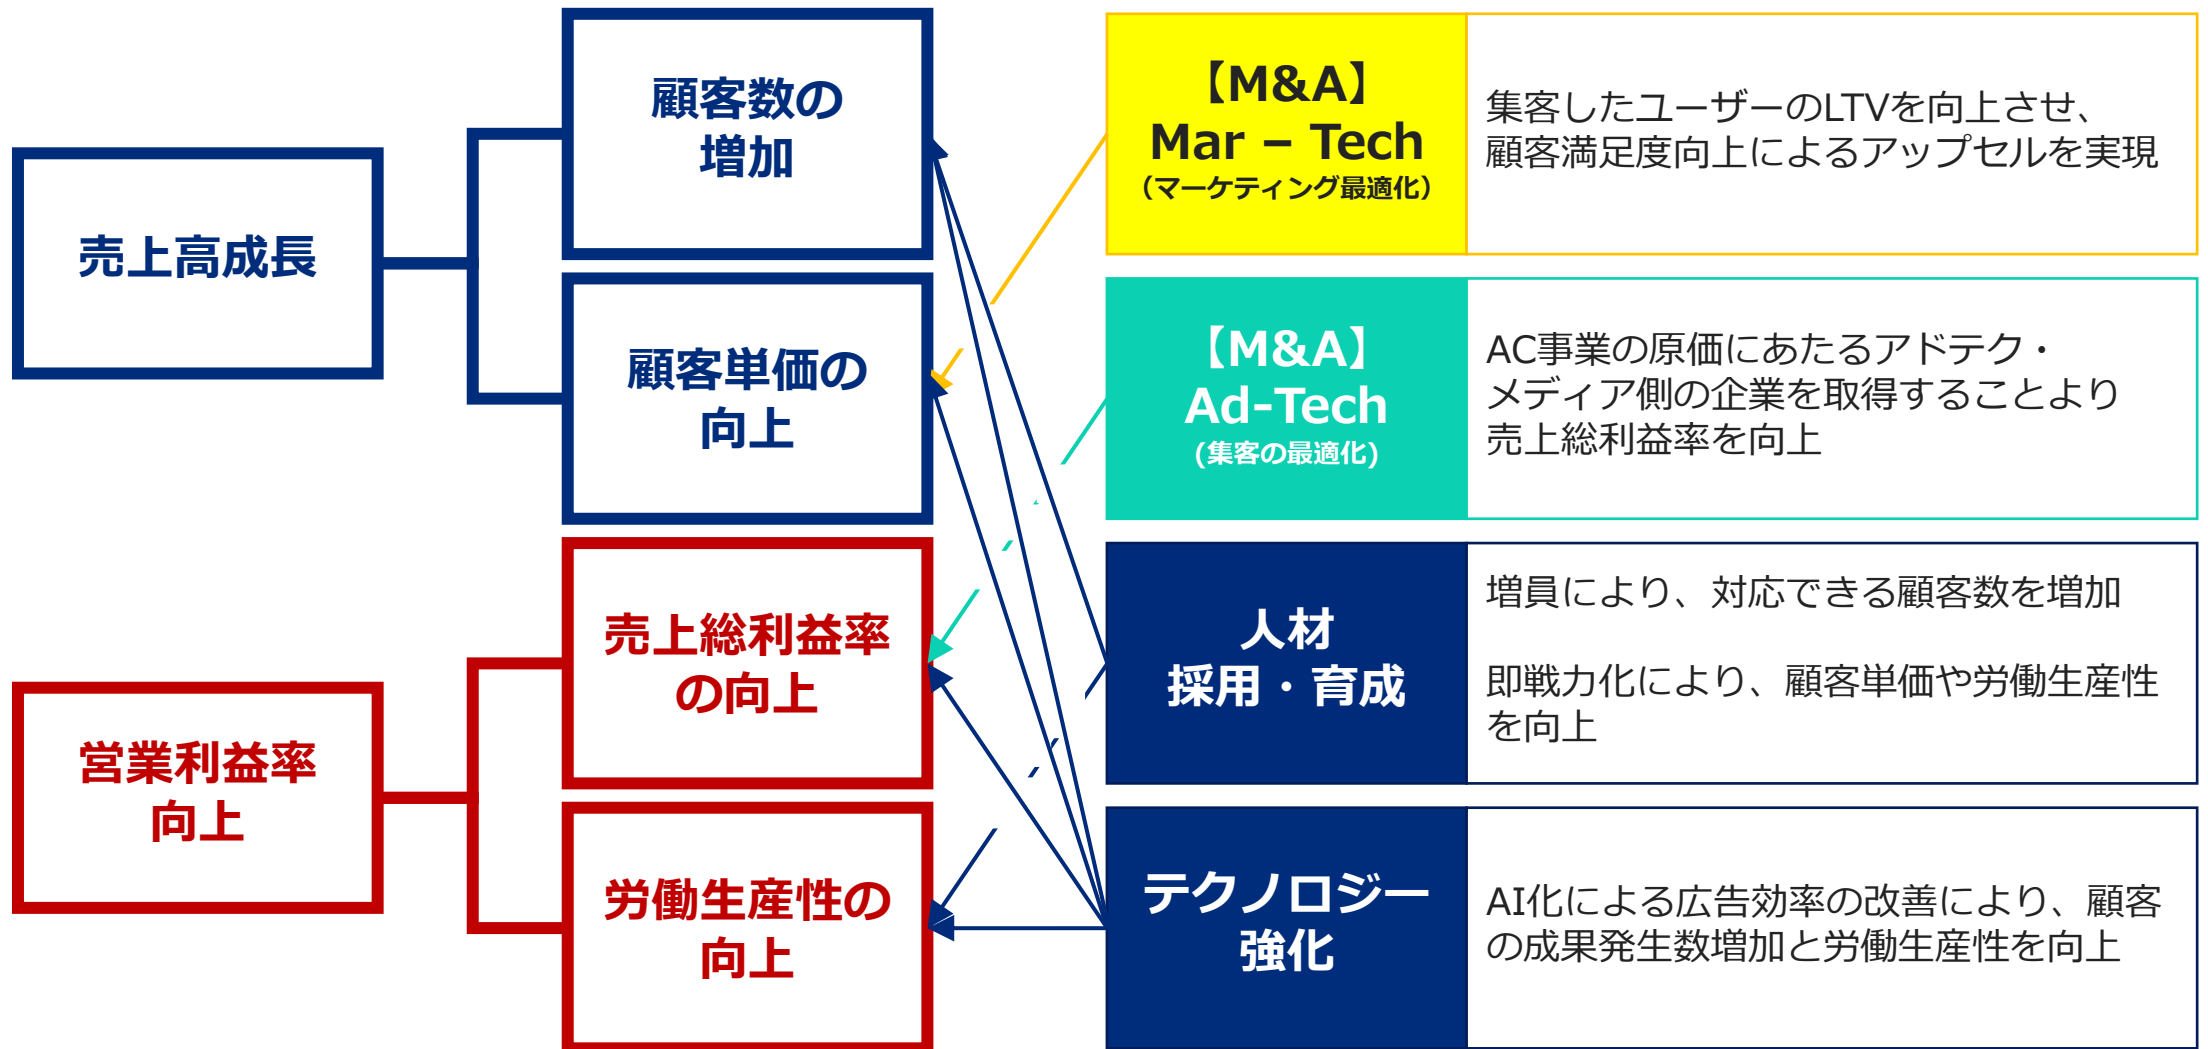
売上高成長

顧客数の増加

顧客単価の向上

営業利益率向上

売上総利益率の向上

労働生産性の向上

【M&A】
Mar – Tech
(マーケティング最適化)

集客したユーザーのLTVを向上させ、顧客満足度向上によるアップセルを実現

【M&A】
Ad-Tech
(集客の最適化)

AC事業の原価にあたるアドテク・メディア側の企業を取得することより売上総利益率を向上

人材
採用・育成

増員により、対応できる顧客数を増加

即戦力化により、顧客単価や労働生産性を向上

テクノロジー強化

AI化による広告効率の改善により、顧客の成果発生数増加と労働生産性を向上